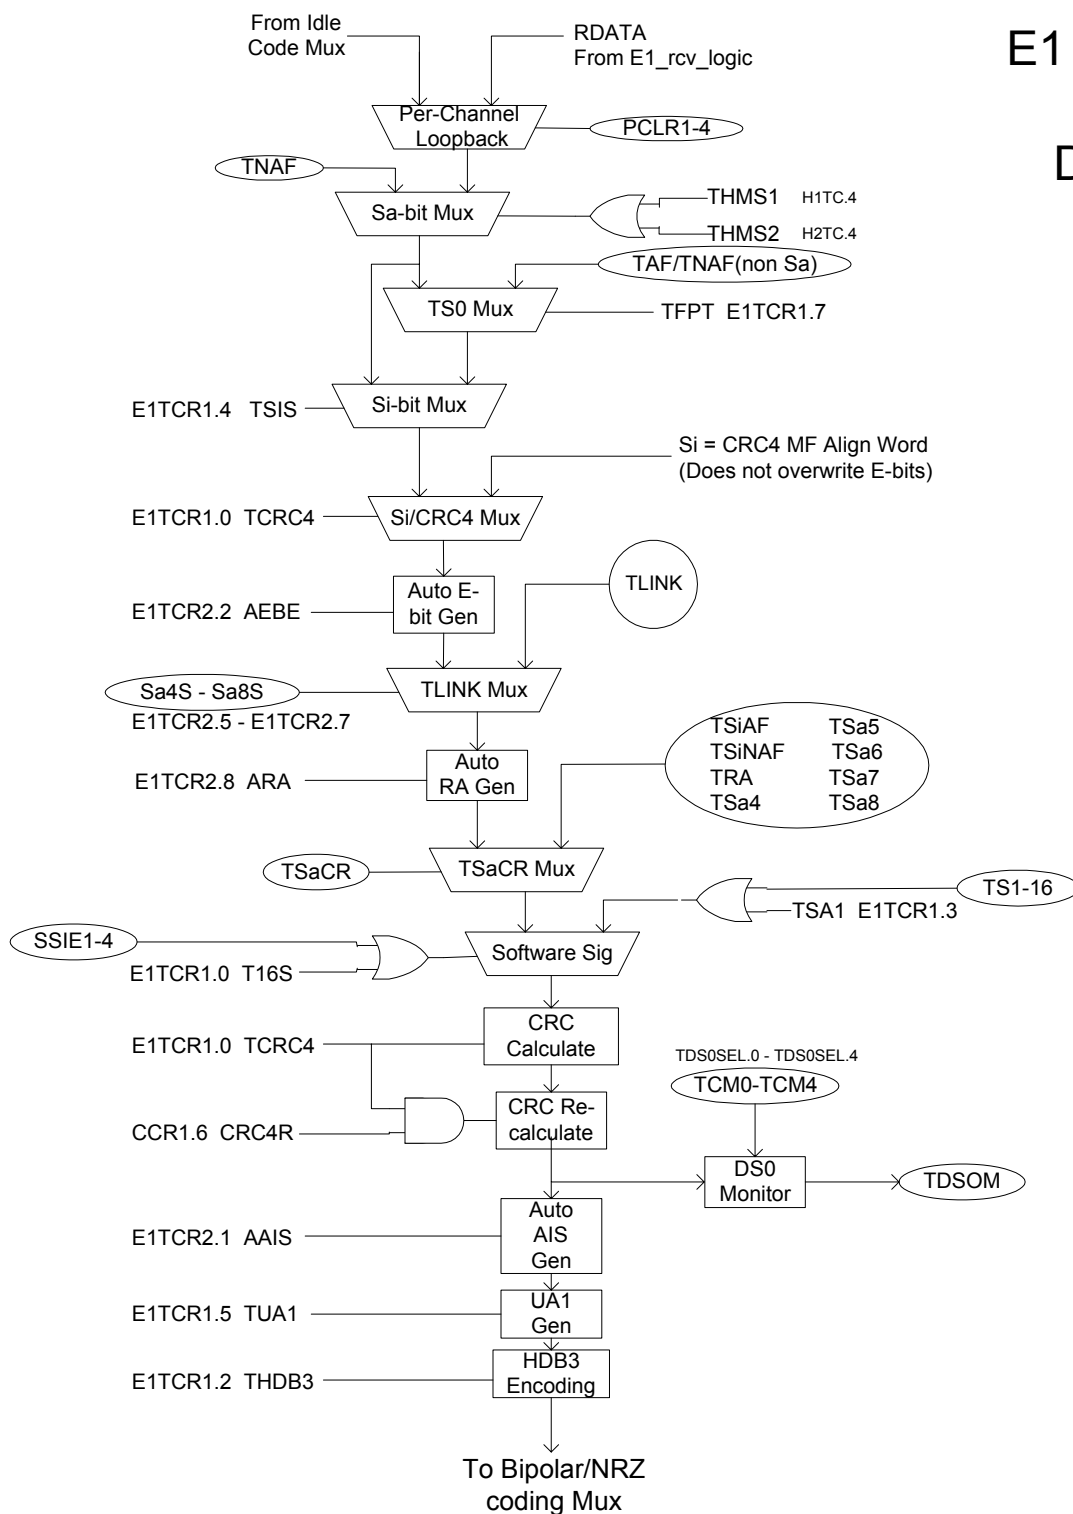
From Idle Code Mux

RDATA From E1_rcv_logic

E1

D

Per-Channel Loopback

PCLR1-4

TNAF

Sa-bit Mux

THMS1 H1TC.4

THMS2 H2TC.4

TAF/TNAF(non Sa)

TS0 Mux

TFPT E1TCR1.7

E1TCR1.4 TSIS

Si-bit Mux

Si = CRC4 MF Align Word (Does not overwrite E-bits)

E1TCR1.0 TCRC4

Si/CRC4 Mux

Auto E-bit Gen

E1TCR2.2 AEBE

TLINK

Sa4S - Sa8S

TLINK Mux

E1TCR2.5 - E1TCR2.7

TSiAF TSa5
TSiNAF TSa6
TRA TSa7
TSa4 TSa8

E1TCR2.8 ARA

Auto RA Gen

TSaCR

TSaCR Mux

TS1-16

TSA1 E1TCR1.3

SSIE1-4

E1TCR1.0 T16S

Software Sig

E1TCR1.0 TCRC4

CRC Calculate

TDS0SEL.0 - TDS0SEL.4

TCM0-TCM4

CCR1.6 CRC4R

CRC Re-calculate

DS0 Monitor

TDSOM

E1TCR2.1 AAIS

Auto AIS Gen

E1TCR1.5 TUA1

UA1 Gen

E1TCR1.2 THDB3

HDB3 Encoding

To Bipolar/NRZ coding Mux